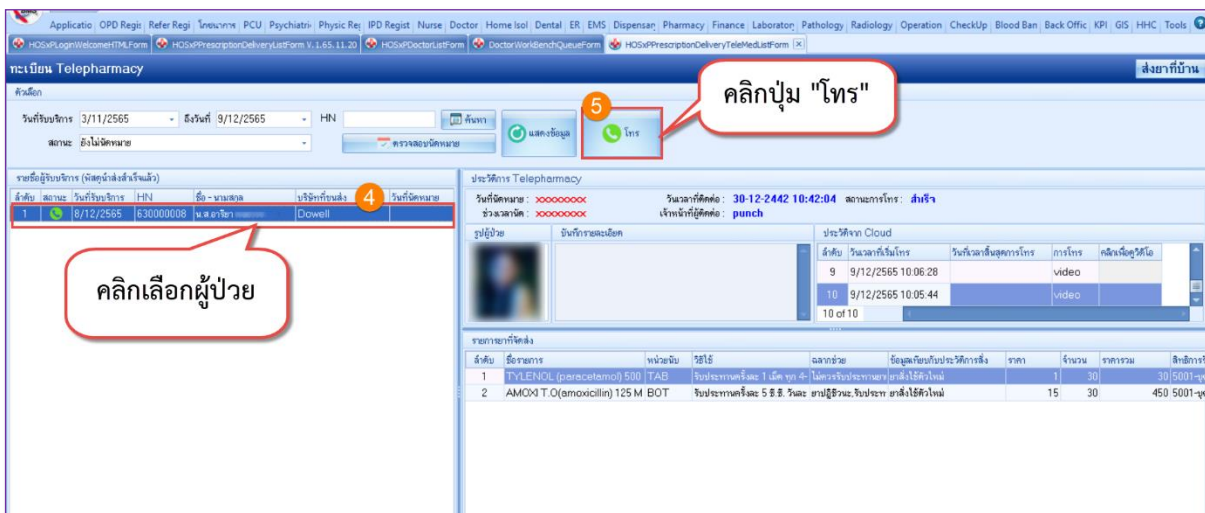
Applicatio | OPD Regis | Refer Regi | โภชนาการ | PCU | Psychiatri | Physic Re | IPD Regist | Nurse | Doctor | Home Isol | Dental | ER | EMS | Dispensar | Pharmacy | Finance | Laborator | Pathology | Radiology | Operation | CheckUp | Blood Ban | Back Offic | KPI | GIS | HHC | Tools

HOSxPLoginWelcomeHTMLForm | HOSxPPrescriptionDeliveryListForm V. 1.65.11.20 | HOSxPDoctorListForm | DoctorWorkBenchQueueForm | HOSxPPrescriptionDeliveryTeleMedListForm

ทะเบียน Telepharmacy

ส่งยาที่บ้าน

ตัวเลือก

วันที่รับบริการ 3/11/2565 ถึงวันที่ 9/12/2565 HN ค้นหา

สถานะ ยังไม่นัดหมาย ตรวจสอบนัดหมาย

แสดงข้อมูล

โทร

5

คลิกปุ่ม "โทร"

รายชื่อผู้รับบริการ (พิมพ์ใบนำส่งสำเร็จแล้ว)

| ลำดับ | สถานะ | วันที่รับบริการ | HN | ชื่อ - นามสกุล | บริษัทที่ขนส่ง | วันที่นัดหมาย |
|---|---|---|---|---|---|---|
| 1 | | 8/12/2565 | 630000008 | น.ส.อาริยา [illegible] | Dowell | |

4

คลิกเลือกผู้ป่วย

ประวัติการ Telepharmacy

วันที่นัดหมาย : xxxxxxxxx วันเวลาที่ติดต่อ : 30-12-2442 10:42:04 สถานะการโทร : สำเร็จ

ช่วงเวลานัด : xxxxxxxxx เจ้าหน้าที่ผู้ติดต่อ : punch

รูปผู้ป่วย | บันทึกรายละเอียด

ประวัติจาก Cloud

| ลำดับ | วันเวลาที่เริ่มโทร | วันที่เวลาสิ้นสุดการโทร | การโทร | คลิกเพื่อดูวิดีโอ |
|---|---|---|---|---|
| 9 | 9/12/2565 10:06:28 | | video | |
| 10 | 9/12/2565 10:05:44 | | video | |

10 of 10

รายการยาที่จัดส่ง

| ลำดับ | ชื่อรายการ | หน่วยนับ | วิธีใช้ | ฉลากช่วย | ข้อมูลเทียบกับประวัติการสั่ง | ราคา | จำนวน | ราคารวม | สิทธิการ |
|---|---|---|---|---|---|---|---|---|---|
| 1 | TYLENOL (paracetamol) 500 | TAB | รับประทานครั้งละ 1 เม็ด ทุก 4- | ไม่ควรรับประทานยา | ยาสั่งใช้ตัวใหม่ | 1 | 30 | 30 | 5001-บุ |
| 2 | AMOXI T.O(amoxicillin) 125 M | BOT | รับประทานครั้งละ 5 ซี.ซี. วันละ | ยาปฏิชีวนะ,รับประทาน | ยาสั่งใช้ตัวใหม่ | 15 | 30 | 450 | 5001-บุ |